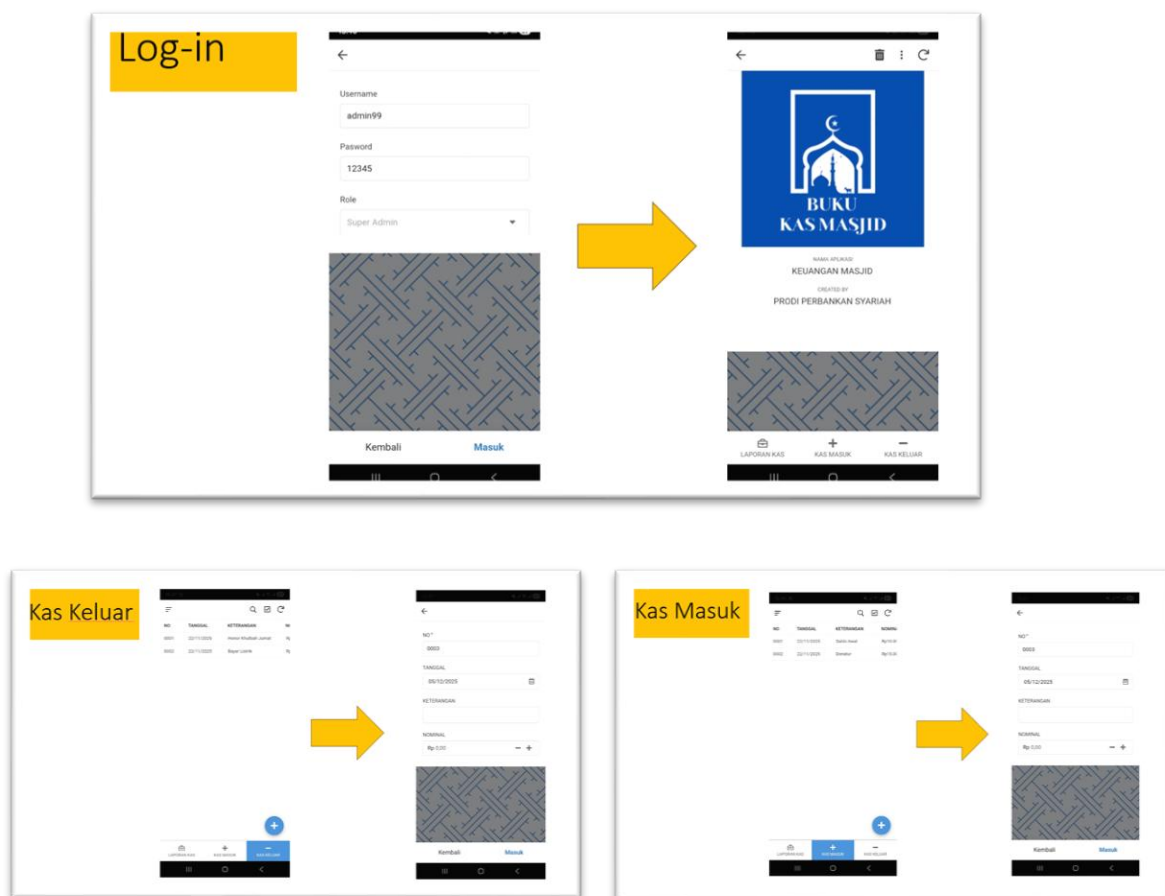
Log-in

Username

admin99

Pasword

12345

Role

Super Admin

Kembali Masuk

BUKU KAS MASJID

NAMA APLIKASI

KEUANGAN MASJID

CREATED BY

PRODI PERBANKAN SYARIAH

LAPORAN KAS KAS MASUK KAS KELUAR

Kas Keluar

| NO | TANGGAL | KETERANGAN | N |
|---|---|---|---|
| 0001 | 22/11/2025 | Honor Khutbah Jumat | Rp |
| 0002 | 22/11/2025 | Bayar Listrik | Rp |

LAPORAN KAS KAS MASUK KAS KELUAR

NO *

0003

TANGGAL

05/12/2025

KETERANGAN

NOMINAL

Rp 0,00

Kembali Masuk

Kas Masuk

| NO | TANGGAL | KETERANGAN | NOMINA |
|---|---|---|---|
| 0001 | 22/11/2025 | Saldo Awal | Rp10.0 |
| 0002 | 22/11/2025 | Donatur | Rp10.0 |

LAPORAN KAS KAS MASUK KAS KELUAR

NO *

0003

TANGGAL

05/12/2025

KETERANGAN

NOMINAL

Rp 0,00

Kembali Masuk